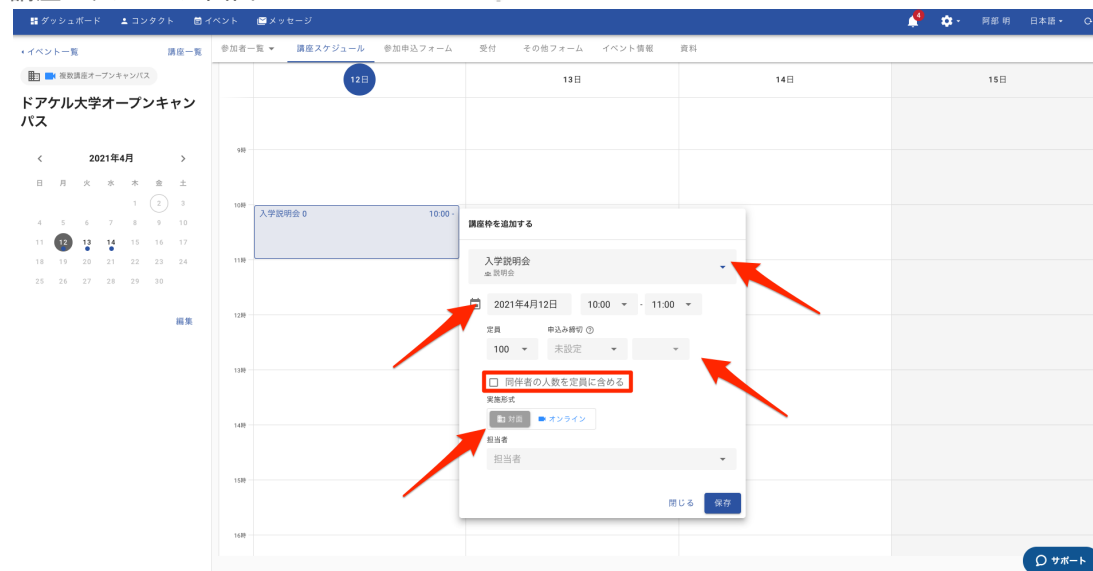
ダッシュボード コンタクト イベント メッセージ 4 阿部 明 日本語

‹ イベント一覧 講座一覧

複数講座オープンキャンパス

ドアケル大学オープンキャンパス

‹ 2021年4月 ›

| 日 | 月 | 火 | 水 | 木 | 金 | 土 |
|---|---|---|---|---|---|---|
| | | | | 1 | 2 | 3 |
| 4 | 5 | 6 | 7 | 8 | 9 | 10 |
| 11 | 12 | 13 | 14 | 15 | 16 | 17 |
| 18 | 19 | 20 | 21 | 22 | 23 | 24 |
| 25 | 26 | 27 | 28 | 29 | 30 | |

編集

参加者一覧 講座スケジュール 参加申込フォーム 受付 その他フォーム イベント情報 資料

12日 13日 14日 15日

9時 10時 11時 12時 13時 14時 15時 16時

入学説明会 0 10:00 -

講座枠を追加する

入学説明会
説明会

2021年4月12日 10:00 - 11:00

定員 申込み締切
100 未設定

同伴者の人数を定員に含める

実施形式
対面 オンライン

担当者
担当者

閉じる 保存

サポート